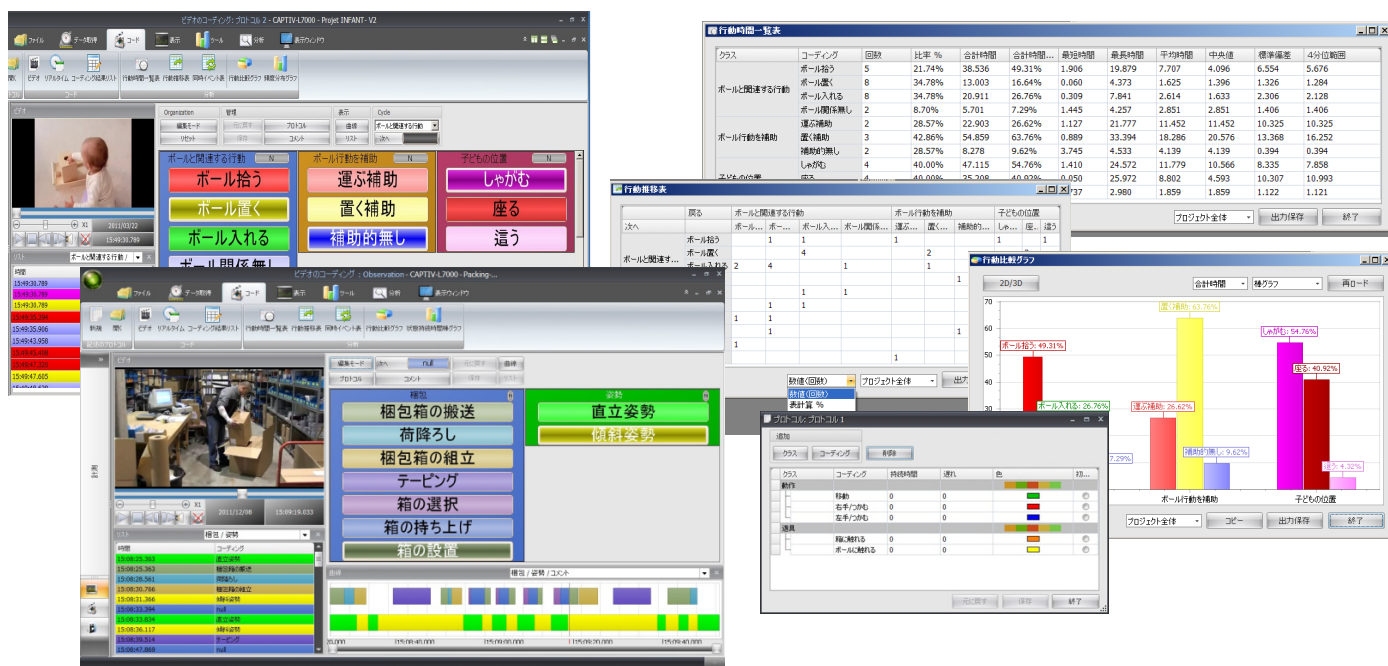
ビデオのコーディング: プロトコル 2 - CAPTIV-L7000 - Projet INFANT - V2

ファイル データ取得 コード 表示 ツール 分析 表示ウィンドウ

ビデオ リアルタイム コーディング結果リスト 行動時間一覧表 行動推移表 同時イベント表 行動比較グラフ 頻度分布グラフ

Organization 管理 表示 Circle
編集モード プロトコル 曲線 ボールと関連する行動
リセット コメント リスト 次へ

ボールと関連する行動
ボール拾う
ボール置く
ボール入れる
ボール関係無し

ボール行動を補助
運ぶ補助
置く補助
補助的無し

子どもの位置
しゃがむ
座る
這う

2011/03/22
15:49:30.789

リスト ボールと関連する行動
時間
15:49:30.789

ビデオのコーディング: Observation - CAPTIV-L7000 - Packing-...

ファイル データ取得 コード 表示 ツール 分析 表示ウィンドウ

新規 開く ビデオ リアルタイム コーディング結果リスト 行動時間一覧表 行動推移表 同時イベント表 行動比較グラフ 状態推移時間帯グラフ

ビデオ

編集モード 次へ null 元に戻す 曲線
プロトコル コメント

梱包
梱包箱の搬送
荷降ろし
梱包箱の組立
テーピング
箱の選択
箱の持ち上げ
箱の設置

姿勢
直立姿勢
傾斜姿勢

2011/12/08
15:09:19.033

リスト 梱包 / 姿勢
| 時間 | コーディング |
|---|---|
| 15:08:25.363 | 直立姿勢 |
| 15:08:25.363 | 梱包箱の搬送 |
| 15:08:28.561 | 荷降ろし |
| 15:08:30.766 | 梱包箱の組立 |
| 15:08:31.366 | 傾斜姿勢 |
| 15:08:33.394 | null |
| 15:08:33.834 | 直立姿勢 |
| 15:08:36.117 | 傾斜姿勢 |
| 15:08:39.514 | テーピング |
| 15:08:47.868 | null |

曲線 梱包 / 姿勢 / コメント
15:09:00.000 15:09:20.000 15:09:40.000

行動時間一覧表
| クラス | コーディング | 回数 | 比率 % | 合計時間 | 合計時間... | 最短時間 | 最長時間 | 平均時間 | 中央値 | 標準偏差 | 4分位範囲 |
|---|---|---|---|---|---|---|---|---|---|---|---|
| ボールと関連する行動 | ボール拾う | 5 | 21.74% | 38.536 | 49.31% | 1.906 | 19.879 | 7.707 | 4.096 | 6.554 | 5.676 |
| | ボール置く | 8 | 34.78% | 13.003 | 16.64% | 0.060 | 4.373 | 1.625 | 1.396 | 1.326 | 1.284 |
| | ボール入れる | 8 | 34.78% | 20.911 | 26.76% | 0.309 | 7.841 | 2.614 | 1.633 | 2.306 | 2.128 |
| | ボール関係無し | 2 | 8.70% | 5.701 | 7.29% | 1.445 | 4.257 | 2.851 | 2.851 | 1.406 | 1.406 |
| ボール行動を補助 | 運ぶ補助 | 2 | 28.57% | 22.903 | 26.62% | 1.127 | 21.777 | 11.452 | 11.452 | 10.325 | 10.325 |
| | 置く補助 | 3 | 42.86% | 54.859 | 63.76% | 0.889 | 33.394 | 18.286 | 20.576 | 13.368 | 16.252 |
| | 補助的無し | 2 | 28.57% | 8.278 | 9.62% | 3.745 | 4.533 | 4.139 | 4.139 | 0.394 | 0.394 |
| 子どもの位置 | しゃがむ | 4 | 40.00% | 47.115 | 54.76% | 1.410 | 24.572 | 11.779 | 10.566 | 8.335 | 7.858 |
| | 座る | 4 | 40.00% | 35.208 | 40.92% | 0.050 | 25.972 | 8.802 | 4.593 | 10.307 | 10.993 |
| | | | | | 737 | 2.980 | 1.859 | 1.859 | 1.122 | 1.121 |

プロジェクト全体 出力保存 終了

行動推移表
次へ 戻る ボールと関連する行動 ボール行動を補助 子どもの位置
ボール... ボー... ボール入... ボール関係... 運ぶ... 置く... 補助的... しゃ... 座... 這う
ボールと関連す... ボール拾う ボール置く ボール入れる
数値(回数) 数値(回数) 表計算 % プロジェクト全体 出力

行動比較グラフ
2D/3D 合計時間 棒グラフ 再ロード
70 60 50 40 30
ボール拾う: 49.31% 置く補助: 63.76% しゃがむ: 54.76% 座る: 40.92% ボール入れる: 26.76% 運ぶ補助: 26.62% 補助的無し: 9.62% 7.29% 這う: 4.32%
ボール行動を補助 子どもの位置
プロジェクト全体 コピー 出力保存 終了

プロトコル: プロトコル 1
追加
クラス コーディング 削除
| クラス | コーディング | 持続時間 | 遅れ | 色 | 初... |
|---|---|---|---|---|---|
| 動作 | | | | | |
| | 移動 | 0 | 0 | | |
| | 右手／つかむ | 0 | 0 | | |
| | 左手／つかむ | 0 | 0 | | |
| 道具 | | | | | |
| | 箱に触れる | 0 | 0 | | |
| | ボールに触れる | 0 | 0 | | |

元に戻す 保存 終了